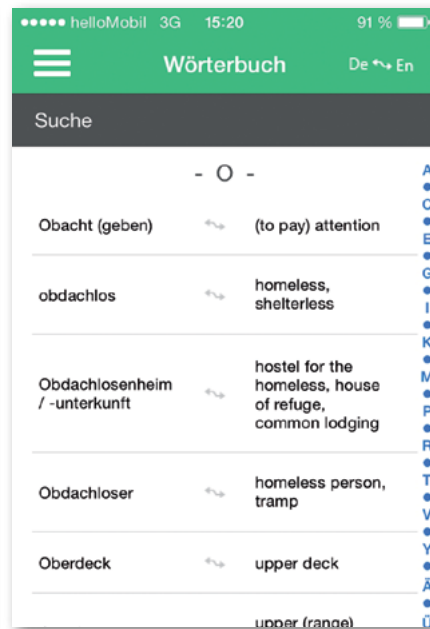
●●●●● helloMobil 3G 15:20 91 %

Wörterbuch

De ⇆ En

Suche

- O -

| | | |
|---|---|---|
| Obacht (geben) | ⇆ | (to pay) attention |
| obdachlos | ⇆ | homeless, shelterless |
| Obdachlosenheim / -unterkunft | ⇆ | hostel for the homeless, house of refuge, common lodging |
| Obdachloser | ⇆ | homeless person, tramp |
| Oberdeck | ⇆ | upper deck |
| | | upper (range) |

A
●
C
●
E
●
G
●
I
●
K
●
M
●
P
●
R
●
T
●
V
●
Y
●
Ä
●
Ü